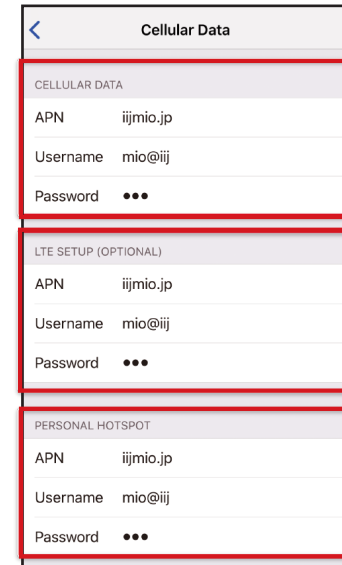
<

Cellular Data

CELLULAR DATA

APN iijmio.jp

Username mio@iij

Password ●●●

LTE SETUP (OPTIONAL)

APN iijmio.jp

Username mio@iij

Password ●●●

PERSONAL HOTSPOT

APN iijmio.jp

Username mio@iij

Password ●●●